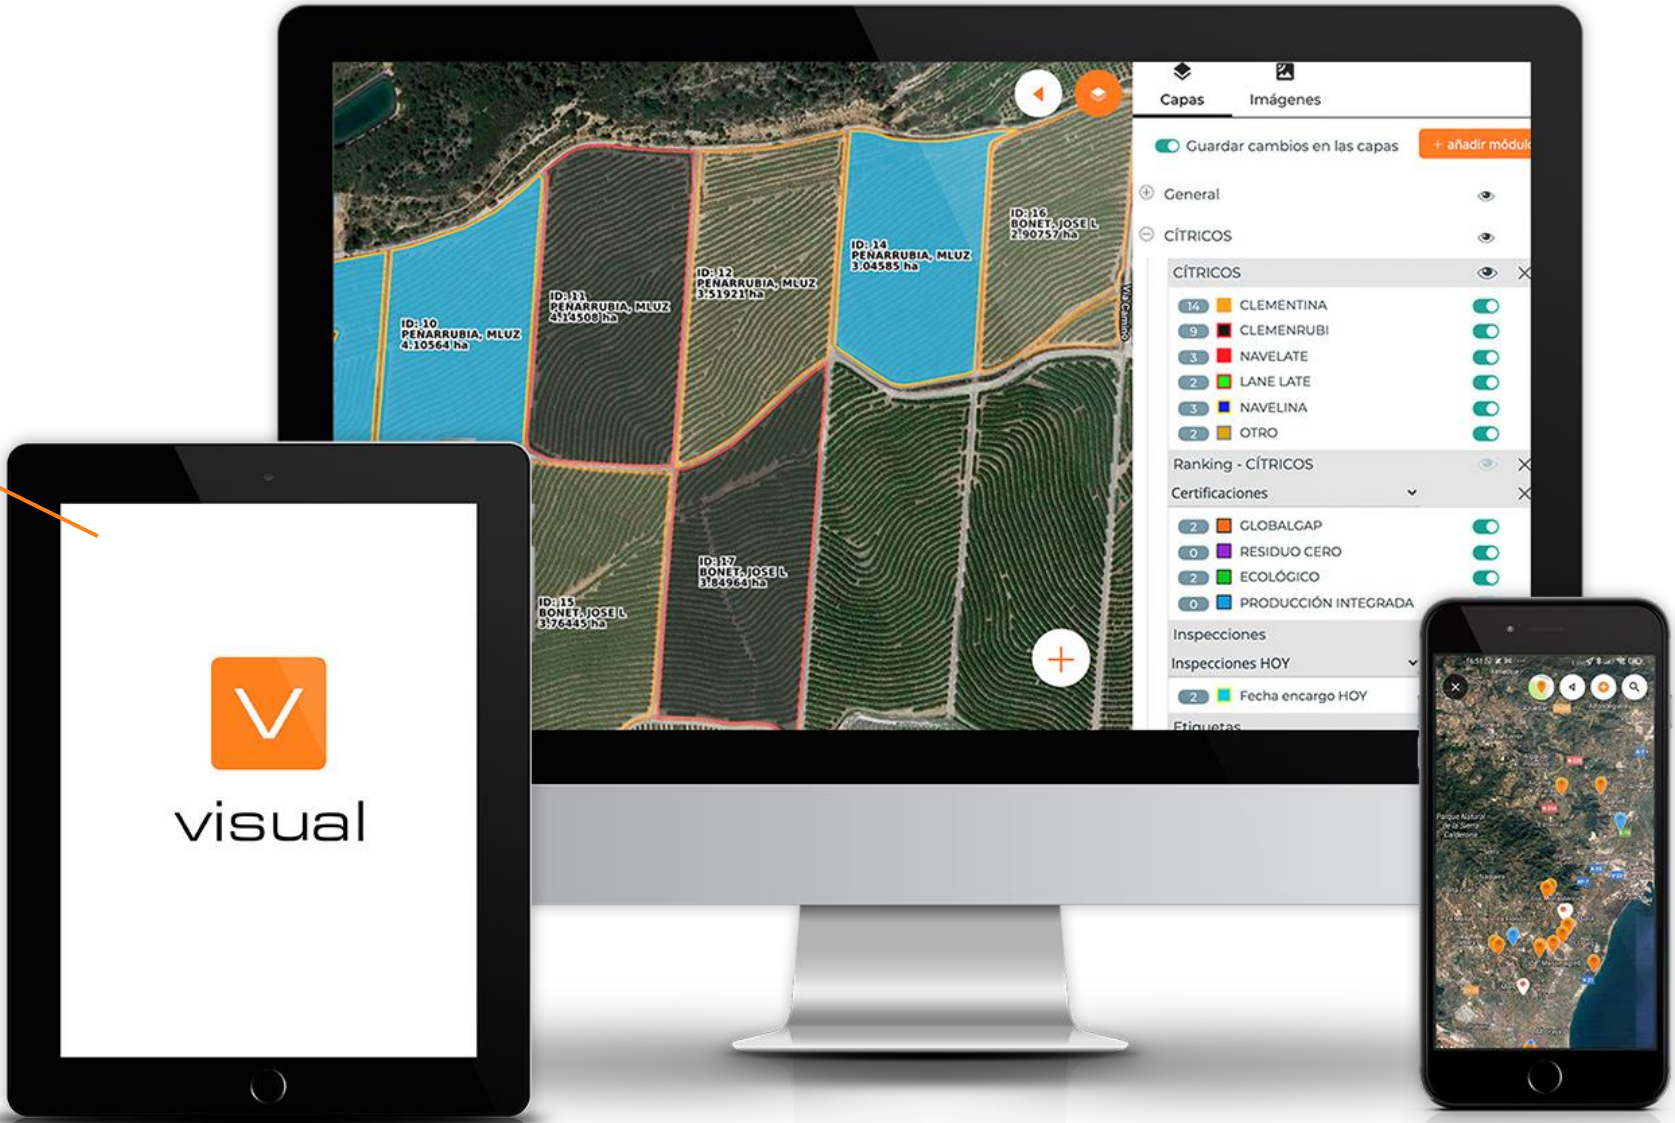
ID: 10
PEÑARRUBIA, MLUZ
4.10564 ha

ID: 11
PEÑARRUBIA, MLUZ
4.14508 ha

ID: 12
PEÑARRUBIA, MLUZ
3.51921 ha

ID: 14
PEÑARRUBIA, MLUZ
3.04585 ha

ID: 16
BONET, JOSE L
2.90757 ha

ID: 17
BONET, JOSE L
3.84964 ha

ID: 15
BONET, JOSE L
3.76445 ha

Vía Camino

Capas
Imágenes

Guardar cambios en las capas
+ añadir módul

General
CÍTRICOS
CÍTRICOS

| | |
|---|---|
| 14 | CLEMENTINA |
| 9 | CLEMENRUBI |
| 3 | NAVELATE |
| 2 | LANE LATE |
| 3 | NAVELINA |
| 2 | OTRO |

Ranking - CÍTRICOS
Certificaciones

| | |
|---|---|
| 2 | GLOBALGAP |
| 0 | RESIDUO CERO |
| 2 | ECOLÓGICO |
| 0 | PRODUCCIÓN INTEGRADA |

Inspecciones
Inspecciones HOY

2 Fecha encargo HOY

Etiquetas

visual